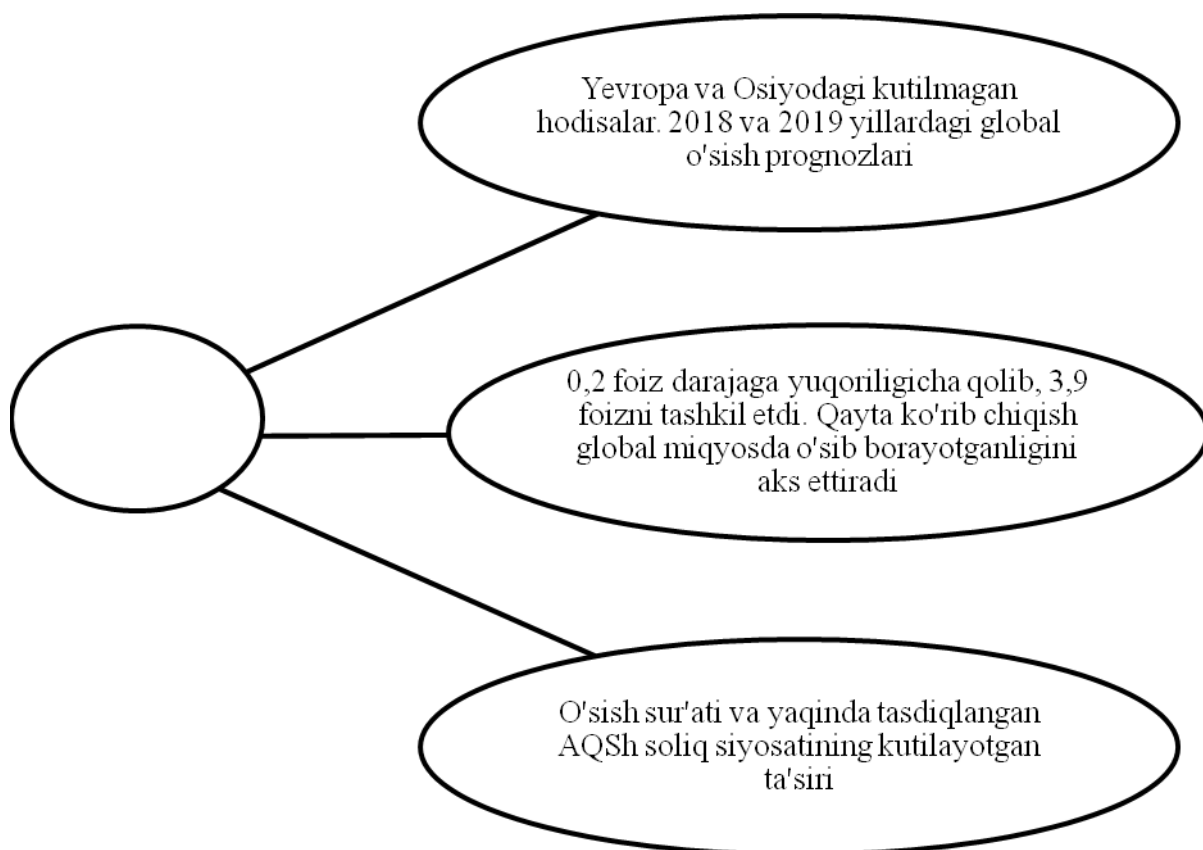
Yevropa va Osiyodagi kutilmagan hodisalar. 2018 va 2019 yillardagi global o'sish prognozlari

0,2 foiz darajaga yuqoriligicha qolib, 3,9 foizni tashkil etdi. Qayta ko'rib chiqish global miqyosda o'sib borayotganligini aks ettiradi

O'sish sur'ati va yaqinda tasdiqlangan AQSh soliq siyosatining kutilayotgan ta'siri